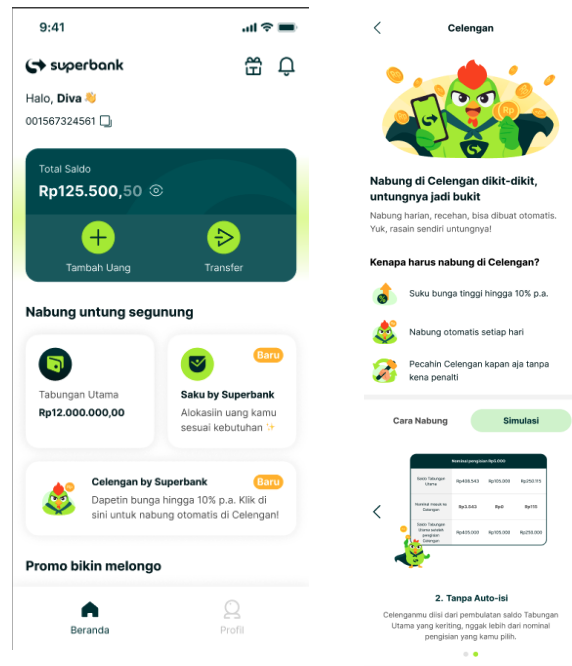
9:41

superbank

Halo, Diva 👋

001567324561

Total Saldo

Rp125.500,50

Tambah Uang

Transfer

Nabung untung segunung

Baru

Tabungan Utama

Rp12.000.000,00

Saku by Superbank

Alokasiin uang kamu sesuai kebutuhan ✨

Baru

Celengan by Superbank

Dapetin bunga hingga 10% p.a. Klik di sini untuk nabung otomatis di Celengan!

Promo bikin melongo

Beranda

Profil

Celengan

Nabung di Celengan dikit-dikit, untungnya jadi bukit

Nabung harian, recehan, bisa dibuat otomatis. Yuk, rasain sendiri untungnya!

Kenapa harus nabung di Celengan?

Suku bunga tinggi hingga 10% p.a.

Nabung otomatis setiap hari

Pecahin Celengan kapan aja tanpa kena penalti

Cara Nabung

Simulasi

Nominal pengisian Rp5.000

| | | | |
|---|---|---|---|
| Saldo Tabungan Utama | Rp408.543 | Rp105.000 | Rp250.115 |
| Nominal masuk ke Celengan | Rp3.043 | Rp0 | Rp115 |
| Saldo Tabungan Utama setelah pengisian Celengan | Rp405.000 | Rp105.000 | Rp250.000 |

2. Tanpa Auto-isi

Celenganmu diisi dari pembulatan saldo Tabungan Utama yang keriting, nggak lebih dari nominal pengisian yang kamu pilih.